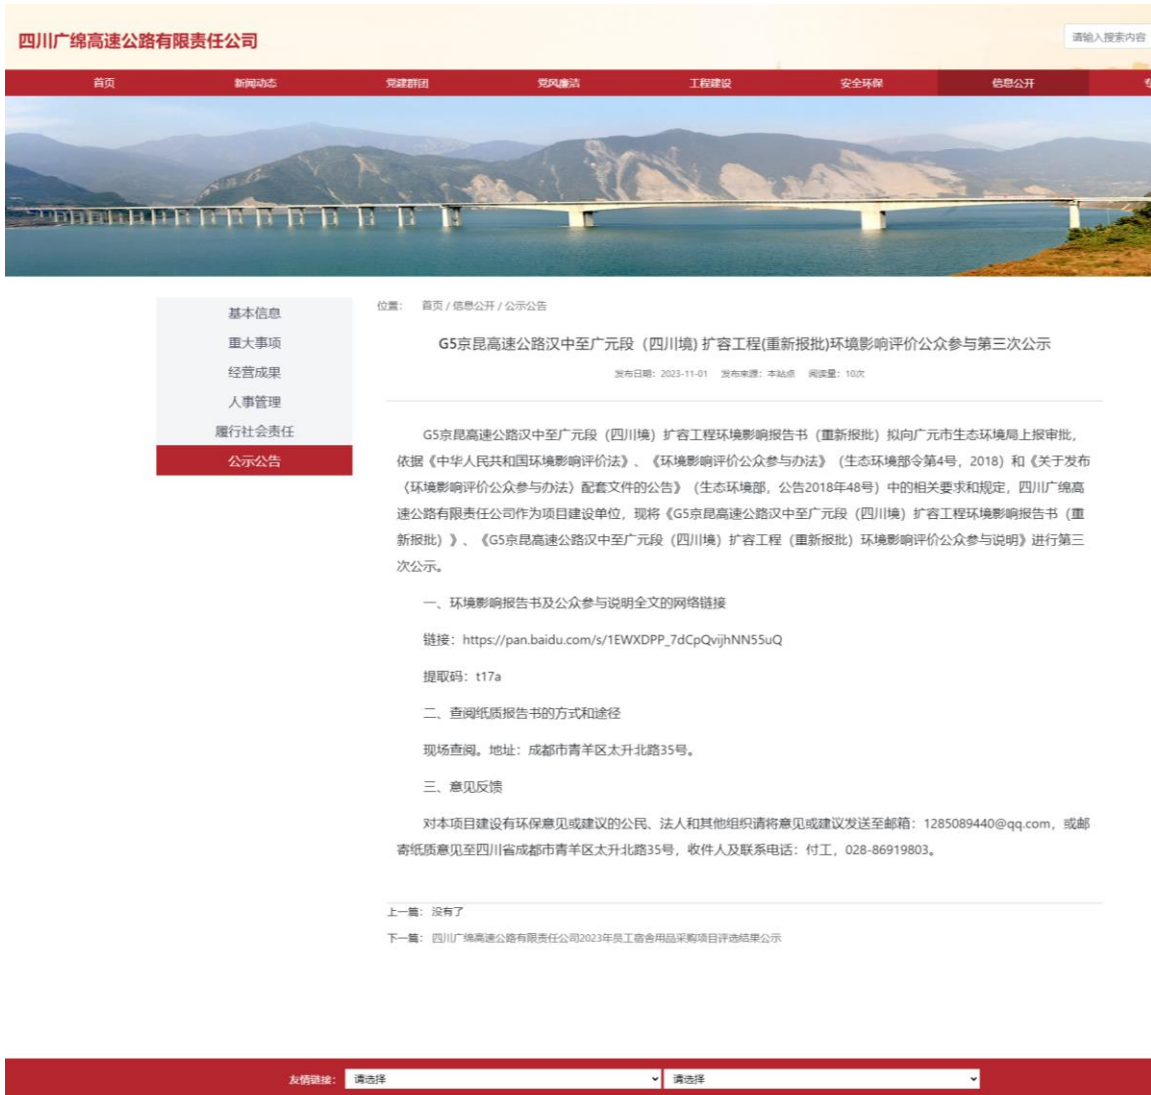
四川广绵高速公路有限责任公司

请输入搜索内容

首页 新闻动态 党建群团 党风廉洁 工程建设 安全环保 信息公开

基本信息
重大事项
经营成果
人事管理
履行社会责任
公示公告

位置： 首页 / 信息公开 / 公示公告

G5京昆高速公路汉中至广元段（四川境）扩容工程(重新报批)环境影响评价公众参与第三次公示

发布日期：2023-11-01 发布来源：本站点 阅读量：10次

G5京昆高速公路汉中至广元段（四川境）扩容工程环境影响报告书（重新报批）拟向广元市生态环境局上报审批，依据《中华人民共和国环境影响评价法》、《环境影响评价公众参与办法》（生态环境部令第4号，2018）和《关于发布〈环境影响评价公众参与办法〉配套文件的公告》（生态环境部，公告2018年48号）中的相关要求和规定，四川广绵高速公路有限责任公司作为项目建设单位，现将《G5京昆高速公路汉中至广元段（四川境）扩容工程环境影响报告书（重新报批）》、《G5京昆高速公路汉中至广元段（四川境）扩容工程（重新报批）环境影响评价公众参与说明》进行第三次公示。

一、环境影响报告书及公众参与说明全文的网络链接

链接：https://pan.baidu.com/s/1EWXDPP_7dCpQvijhNN55uQ

提取码：t17a

二、查阅纸质报告书的方式和途径

现场查阅。地址：成都市青羊区太升北路35号。

三、意见反馈

对本项目建设有环保意见或建议的公民、法人和其他组织请将意见或建议发送至邮箱：1285089440@qq.com，或邮寄纸质意见至四川省成都市青羊区太升北路35号，收件人及联系电话：付工，028-86919803。

上一篇：没有了

下一篇：四川广绵高速公路有限责任公司2023年员工宿舍用品采购项目评选结果公示

友情链接： 请选择 请选择